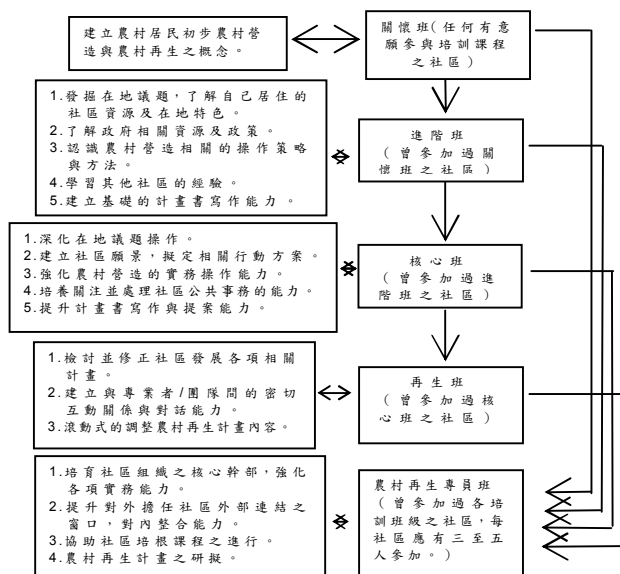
建立農村居民初步農村營造與農村再生之概念。

關懷班(任何有意願參與培訓課程之社區)

1.發掘在地議題，了解自己居住的社區資源及在地特色。
2.了解政府相關資源及政策。
3.認識農村營造相關的操作策略與方法。
4.學習其他社區的經驗。
5.建立基礎的計畫書寫作能力。

進階班
(曾參加過關懷班之社區)

1.深化在地議題操作。
2.建立社區願景，擬定相關行動方案。
3.強化農村營造的實務操作能力。
4.培養關注並處理社區公共事務的能力。
5.提升計畫書寫作與提案能力。

核心班
(曾參加過進階班之社區)

1.檢討並修正社區發展各項相關計畫。
2.建立與專業者/團隊間的密切互動關係與對話能力。
3.滾動式的調整農村再生計畫內容。

再生班
(曾參加過核心班之社區)

1.培育社區組織之核心幹部，強化各項實務能力。
2.提升對外擔任社區外部連結之窗口，對內整合能力。
3.協助社區培根課程之進行。
4.農村再生計畫之研擬。

農村再生專員班
(曾參加過各培訓班級之社區，每社區應有三至五人參加。)